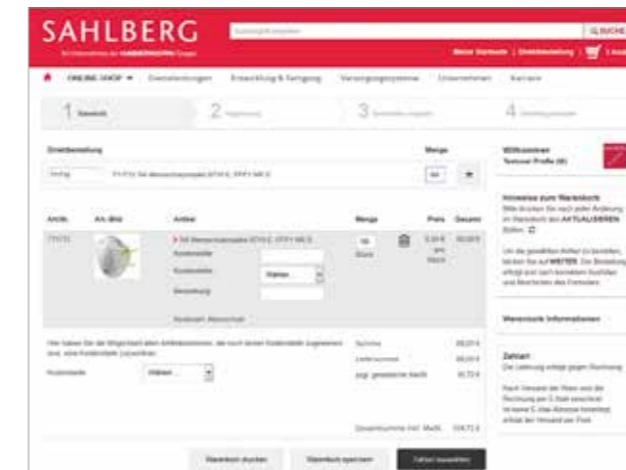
SAHLBERG

Ein Unternehmen der HABERKORN Gruppe

SUCHE

Mein Konto | Direktbestellung | Login

ONLINE-SHOP ▾ Dienstleistungen Entwicklung & Fertigung Versorgungssysteme Unternehmen Karriere

1 Warenkorb

2 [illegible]

3 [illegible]

4 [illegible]

Direktbestellung

Menge

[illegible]

Artikel

Art.-Bild

Artikel

Menge

Preis

Gesamt

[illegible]

Kostenstelle

Kostenstelle

Wählen

Bemerkung

Stück

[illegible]

Summe

Lieferkosten

zzgl. gesetzliche MwSt.

Kostenstelle

Wählen

Gesamtsumme inkl. MwSt.

Warenkorb drucken

Warenkorb speichern

Zahlen auswählen

Willkommen

Testuser Profile (M)

Hinweise zum Warenkorb

Warenkorb Informationen

Zahlart

Die Lieferung erfolgt gegen Rechnung.